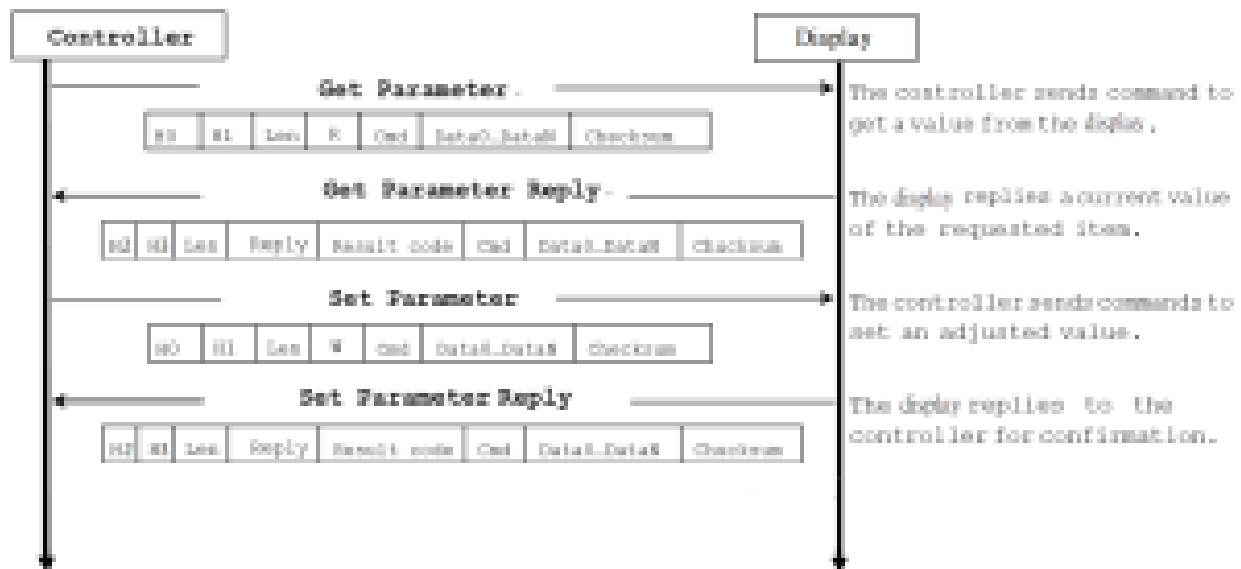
Controller

Display

Get Parameter

| H0 | H1 | Len | R | Cmd | Data0..DataN | Checksum |
|---|---|---|---|---|---|---|

The controller sends command to get a value from the display.

Get Parameter Reply

| H0 | H1 | Len | Reply | Result code | Cmd | Data0..DataN | Checksum |
|---|---|---|---|---|---|---|---|

The display replies a current value of the requested item.

Set Parameter

| H0 | H1 | Len | W | Cmd | Data0..DataN | Checksum |
|---|---|---|---|---|---|---|

The controller sends commands to set an adjusted value.

Set Parameter Reply

| H0 | H1 | Len | Reply | Result code | Cmd | Data0..DataN | Checksum |
|---|---|---|---|---|---|---|---|

The display replies to the controller for confirmation.